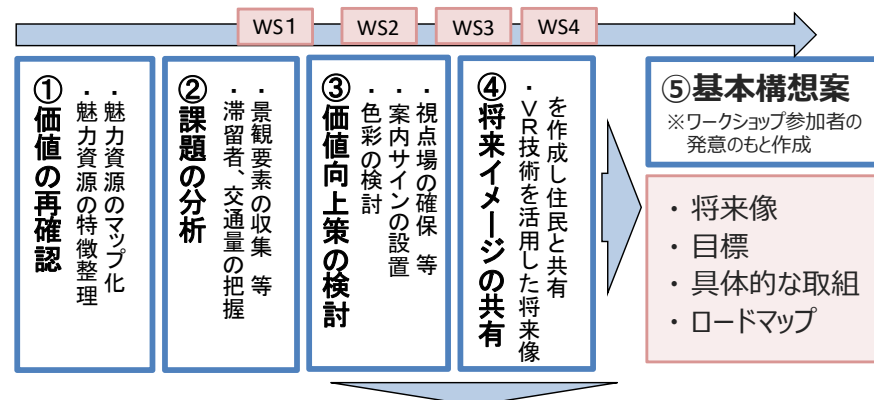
WS1 WS2 WS3 WS4

①価値の再確認
・魅力資源のマップ化
・魅力資源の特徴整理

②課題の分析
・景観要素の収集 等
・滞留者、交通量の把握

③価値向上策の検討
・視点場の確保 等
・案内サインの設置
・色彩の検討

④将来イメージの共有
・VR技術を活用した将来像を作成し住民と共有

⑤基本構想案
※ワークショップ参加者の発意のもと作成

・将来像
・目標
・具体的な取組
・ロードマップ